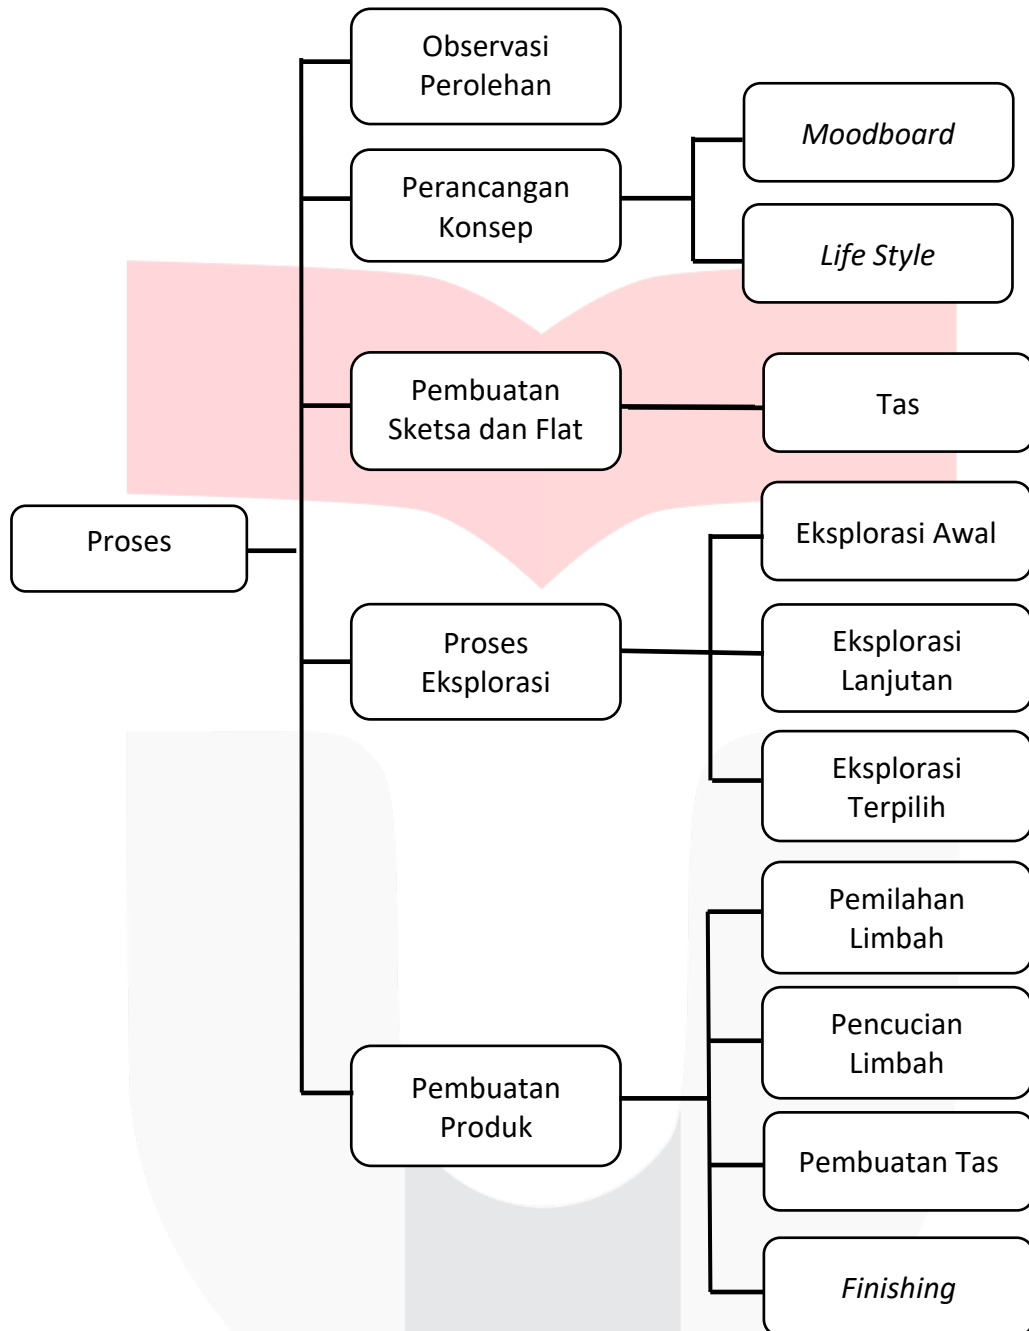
Proses

Observasi Perolehan

Perancangan Konsep

Moodboard

Life Style

Pembuatan Sketsa dan Flat

Tas

Proses Eksplorasi

Eksplorasi Awal

Eksplorasi Lanjutan

Eksplorasi Terpilih

Pembuatan Produk

Pemilahan Limbah

Pencucian Limbah

Pembuatan Tas

Finishing